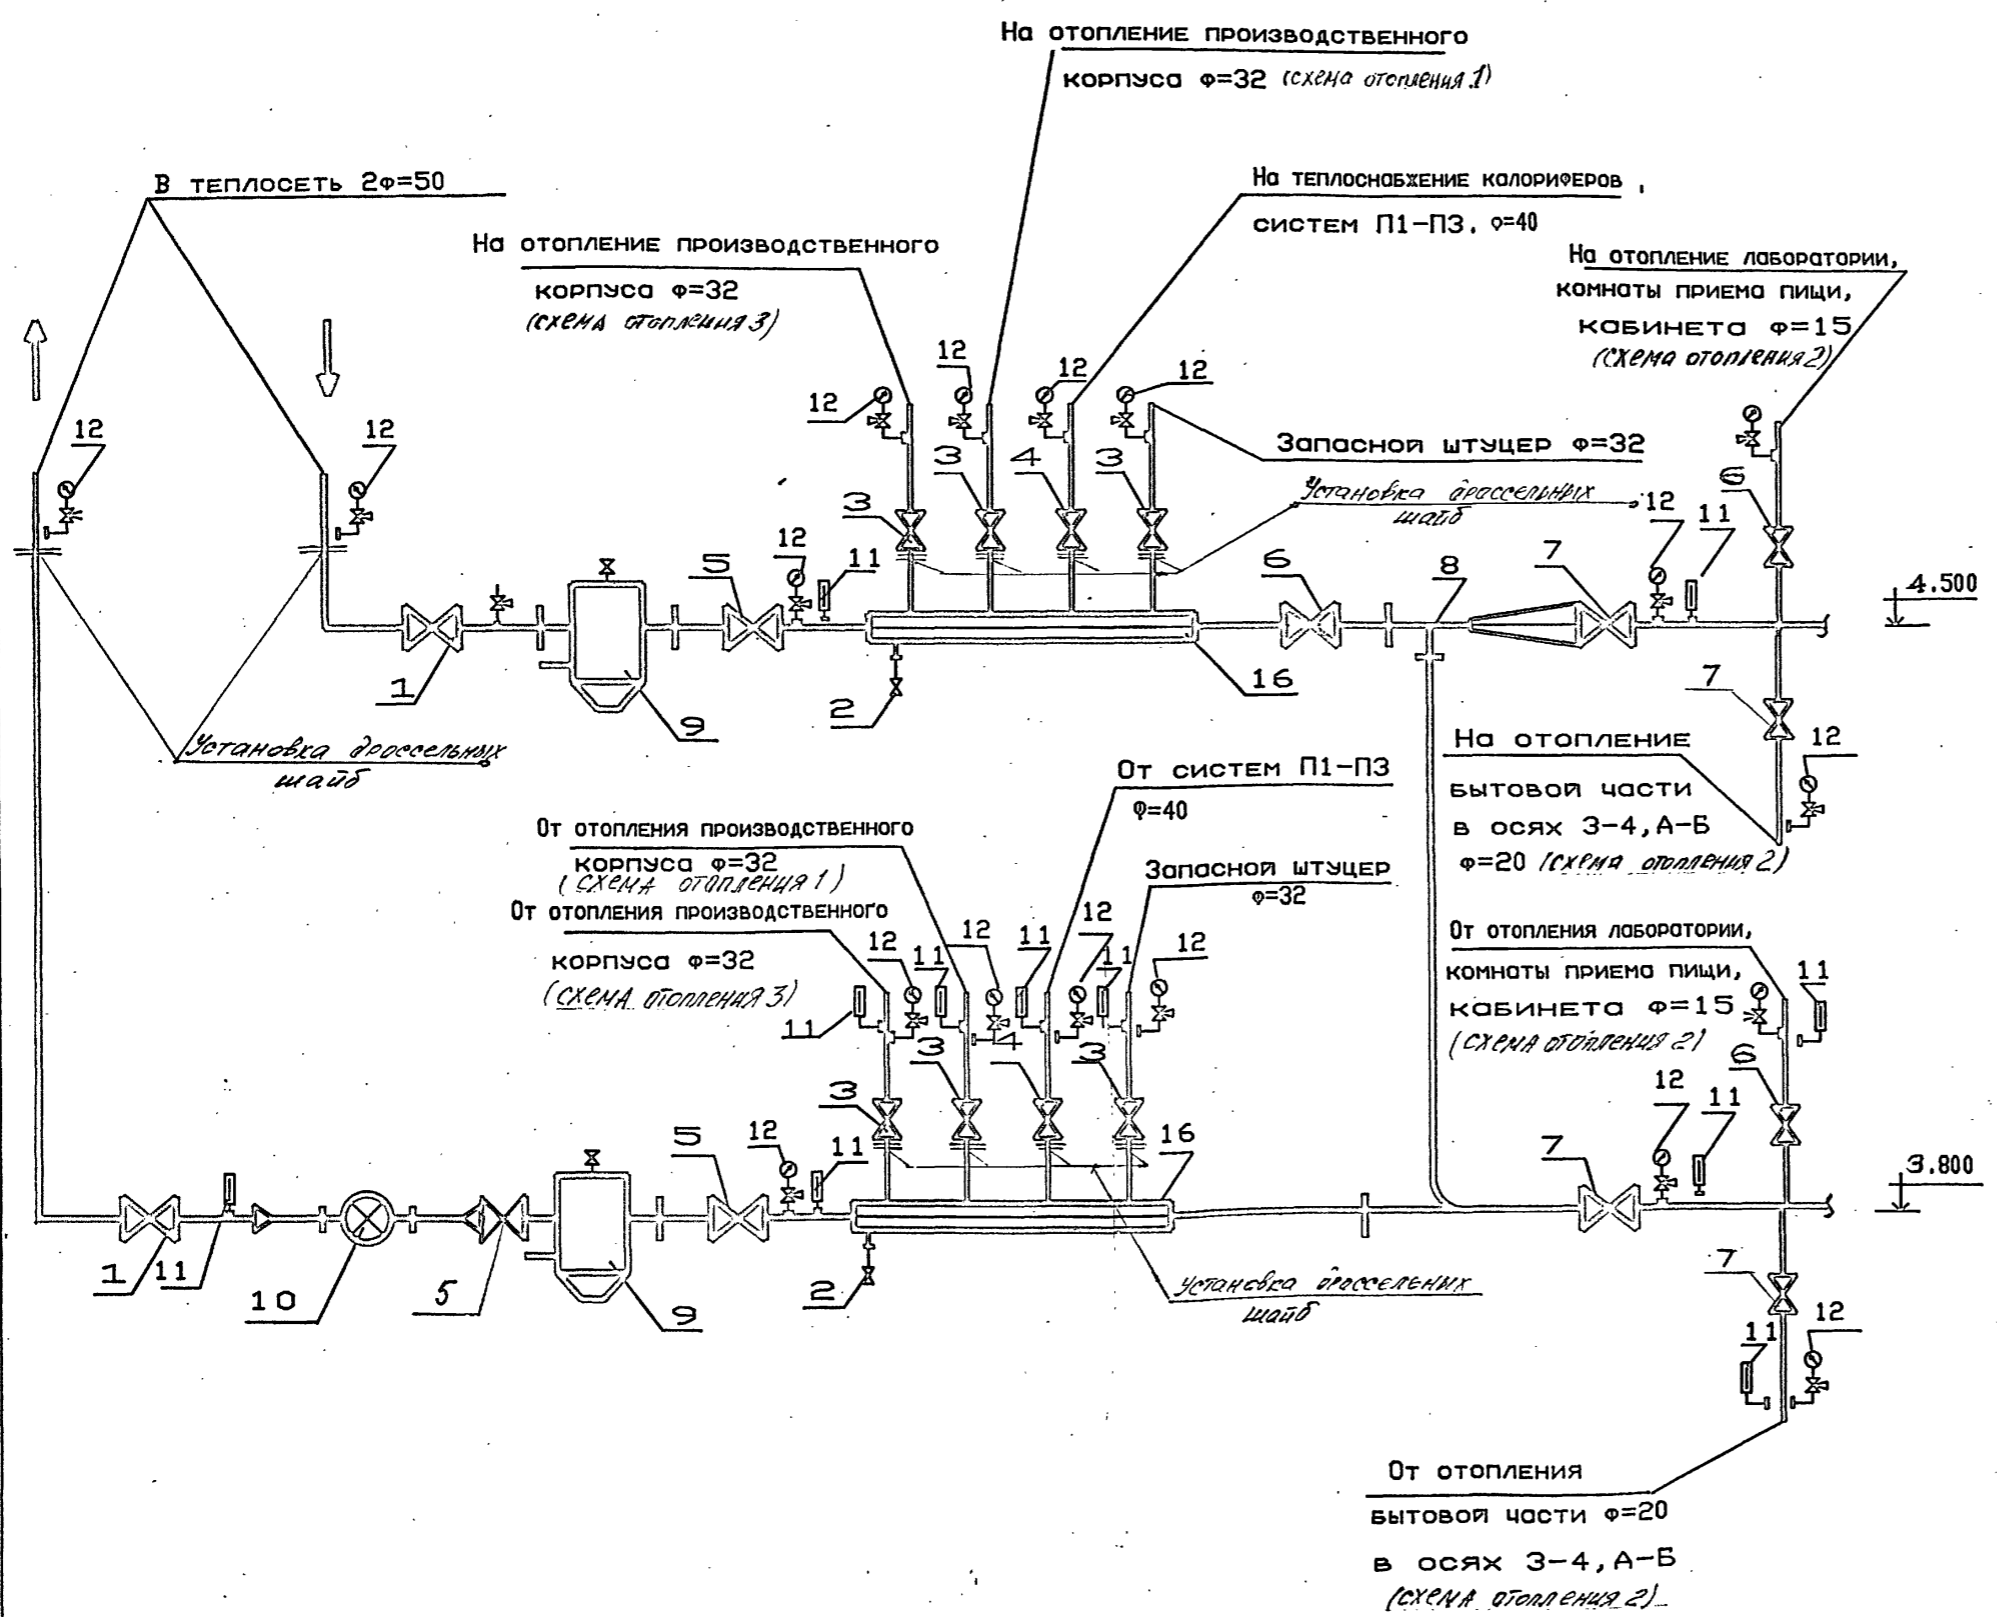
На отопление производственного корпуса ф=32 (схема отопления 1)

В теплосеть 2ф=50

На теплоснабжение калориферов систем П1-П3, ф=40

На отопление производственного корпуса ф=32 (схема отопления 3)

На отопление лаборатории, комнаты приема пищи, кабинета ф=15 (схема отопления 2)

12 12 12 12 12 12 12

Запасной штуцер ф=32

3 3 4 3 3

Установка дроссельных шайб

12 11 6

5 12 11 6 8 7

4.500

1 9 2 16

7 12

Установка дроссельных шайб

На отопление бытовой части в осях 3-4, А-Б ф=20 (схема отопления 2)

От систем П1-П3 ф=40

От отопления производственного корпуса ф=32 (схема отопления 1)

Запасной штуцер ф=32

От отопления производственного корпуса ф=32 (схема отопления 3)

12 11 12 11 12 11 12

11 3 4 3

От отопления лаборатории, комнаты приема пищи, кабинета ф=15 (схема отопления 2)

11 6

3 5 12 11 16 7 12 11

3.800

1 11 10 5 9 2

Установка дроссельных шайб

7 12 11

От отопления бытовой части ф=20 в осях 3-4, А-Б (схема отопления 2)